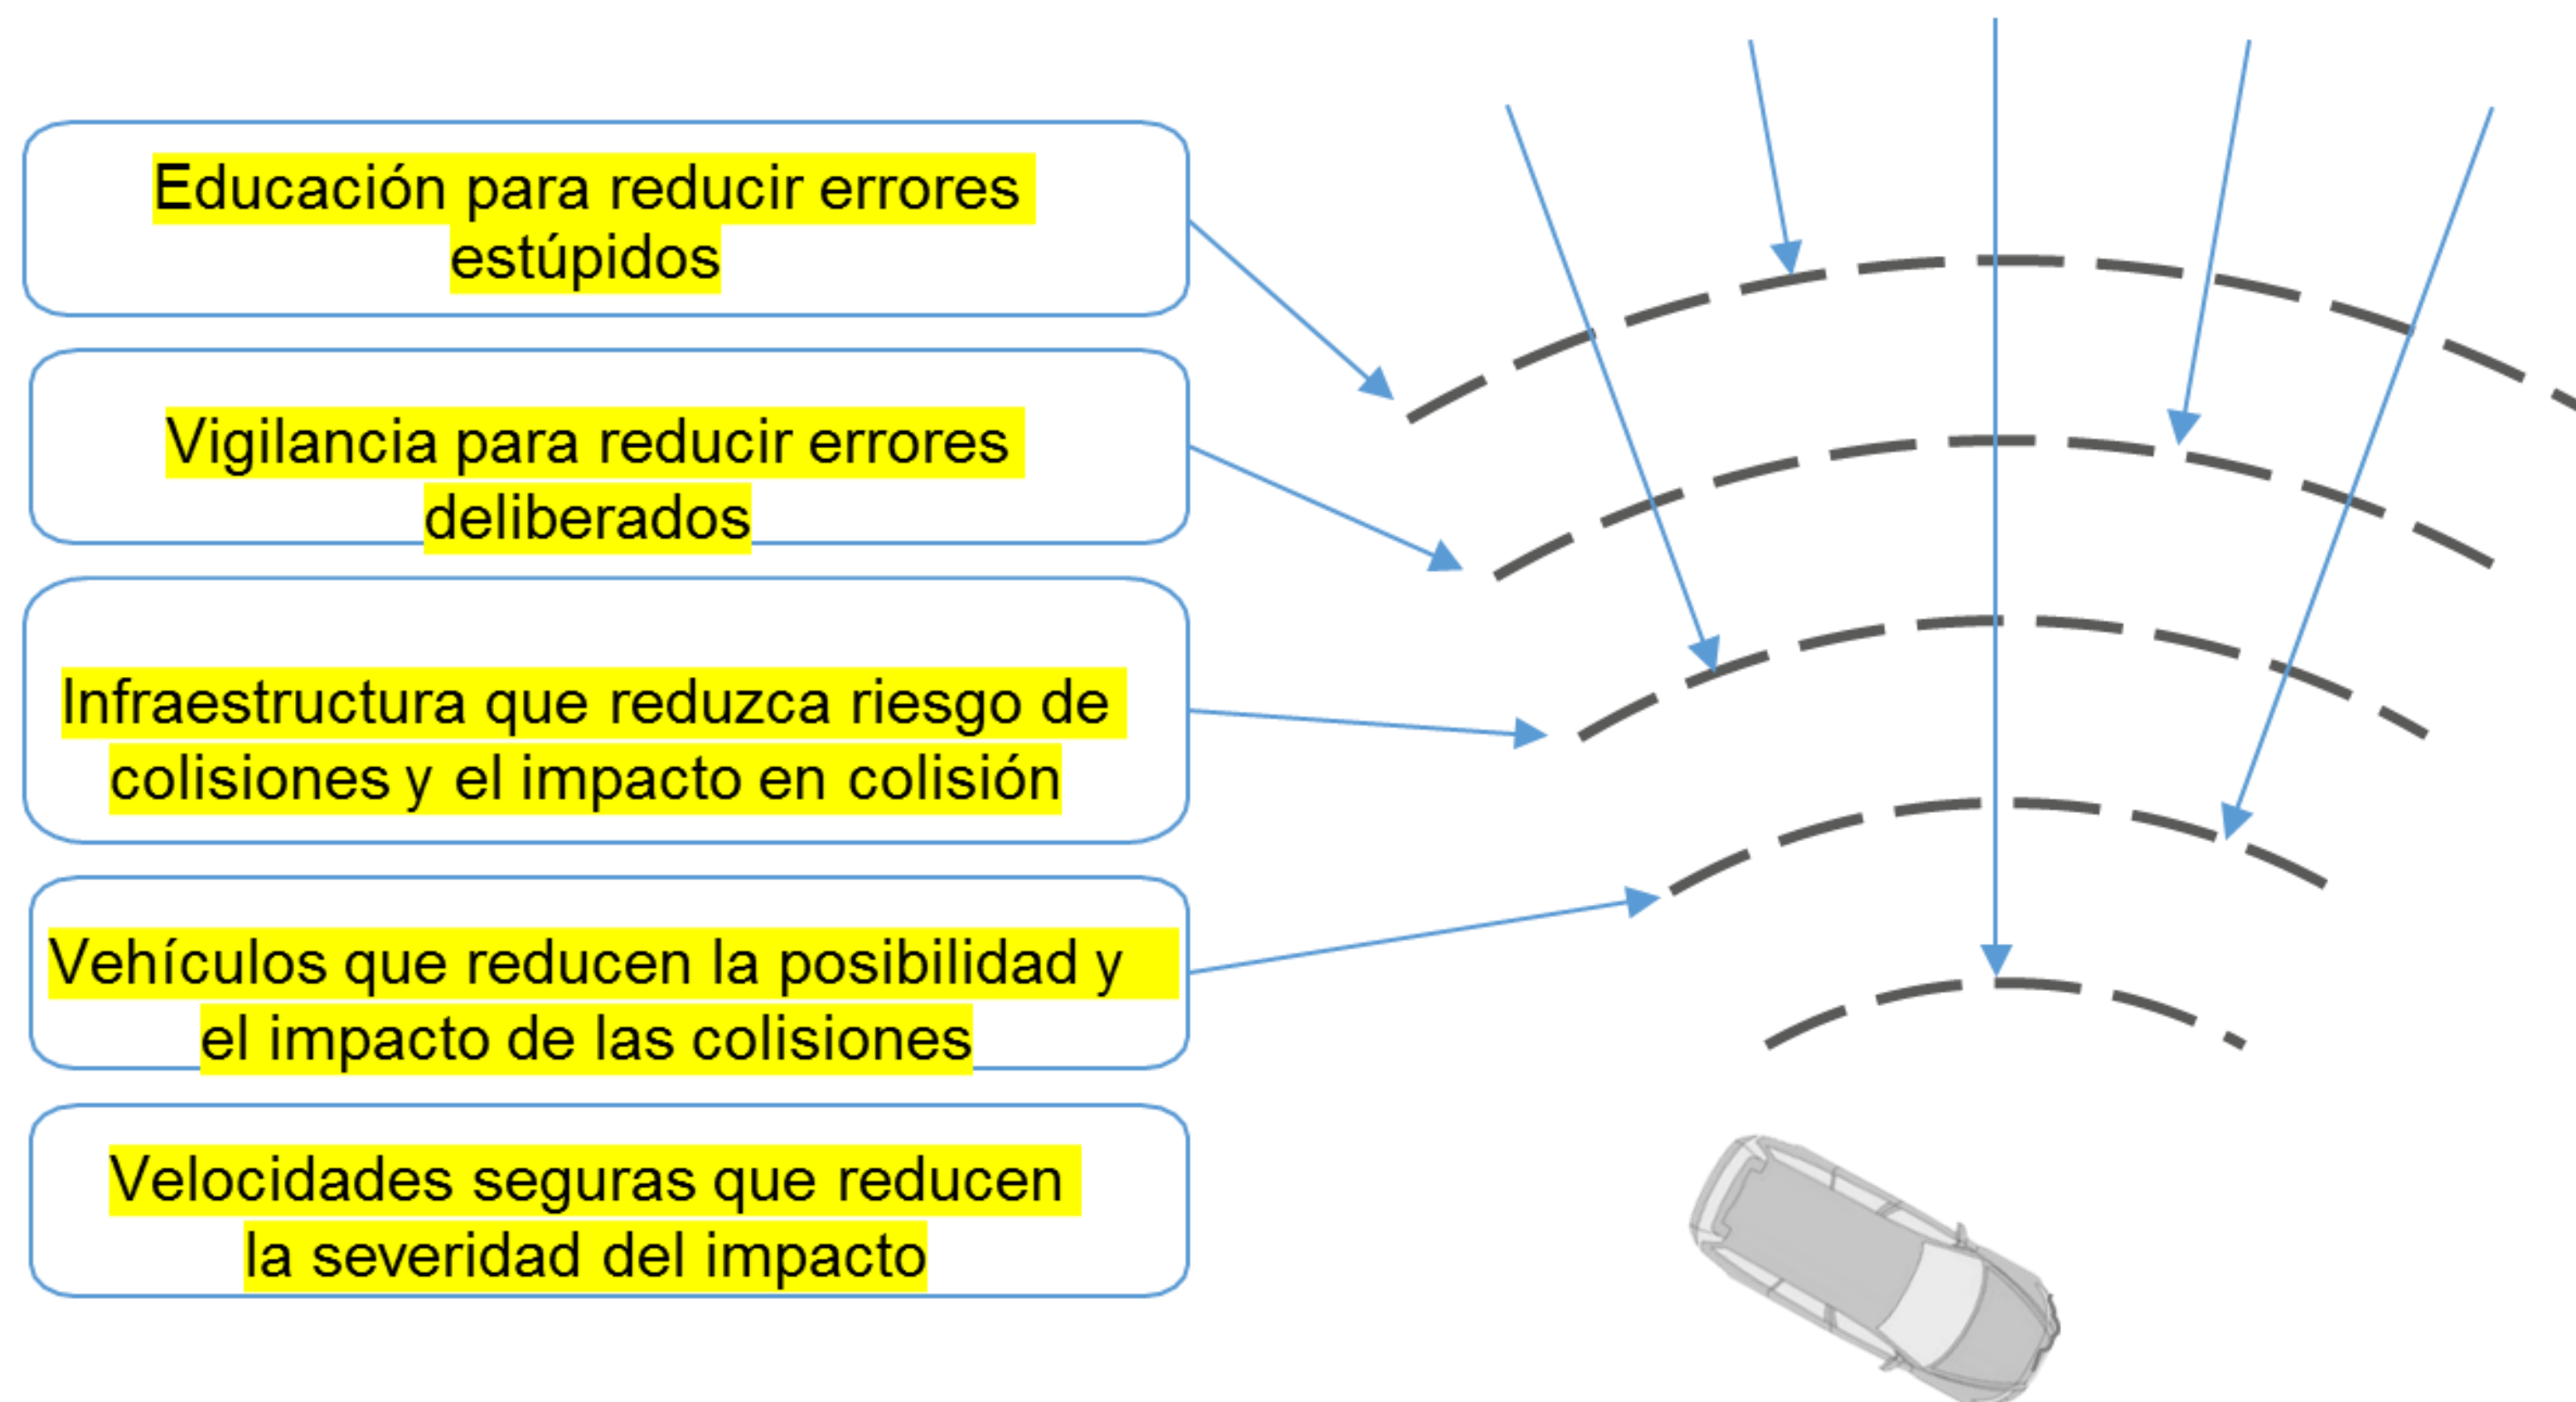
Educación para reducir errores estúpidos

Vigilancia para reducir errores deliberados

Infraestructura que reduzca riesgo de colisiones y el impacto en colisión

Vehículos que reducen la posibilidad y el impacto de las colisiones

Velocidades seguras que reducen la severidad del impacto